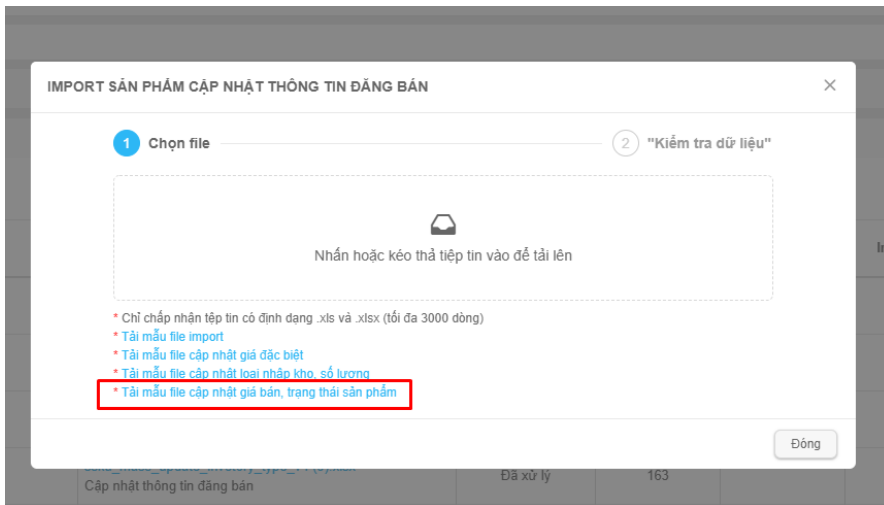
IMPORT SẢN PHẨM CẬP NHẬT THÔNG TIN ĐĂNG BÁN

×

1 Chọn file

2 "Kiểm tra dữ liệu"

Nhấn hoặc kéo thả tiệp tin vào để tải lên

* Chỉ chấp nhận tệp tin có định dạng .xls và .xlsx (tối đa 3000 dòng)
* Tải mẫu file import
* Tải mẫu file cập nhật giá đặc biệt
* Tải mẫu file cập nhật loại nhập kho, số lượng
* Tải mẫu file cập nhật giá bán, trạng thái sản phẩm

Đóng

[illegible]
Cập nhật thông tin đăng bán

Đã xử lý

163

In